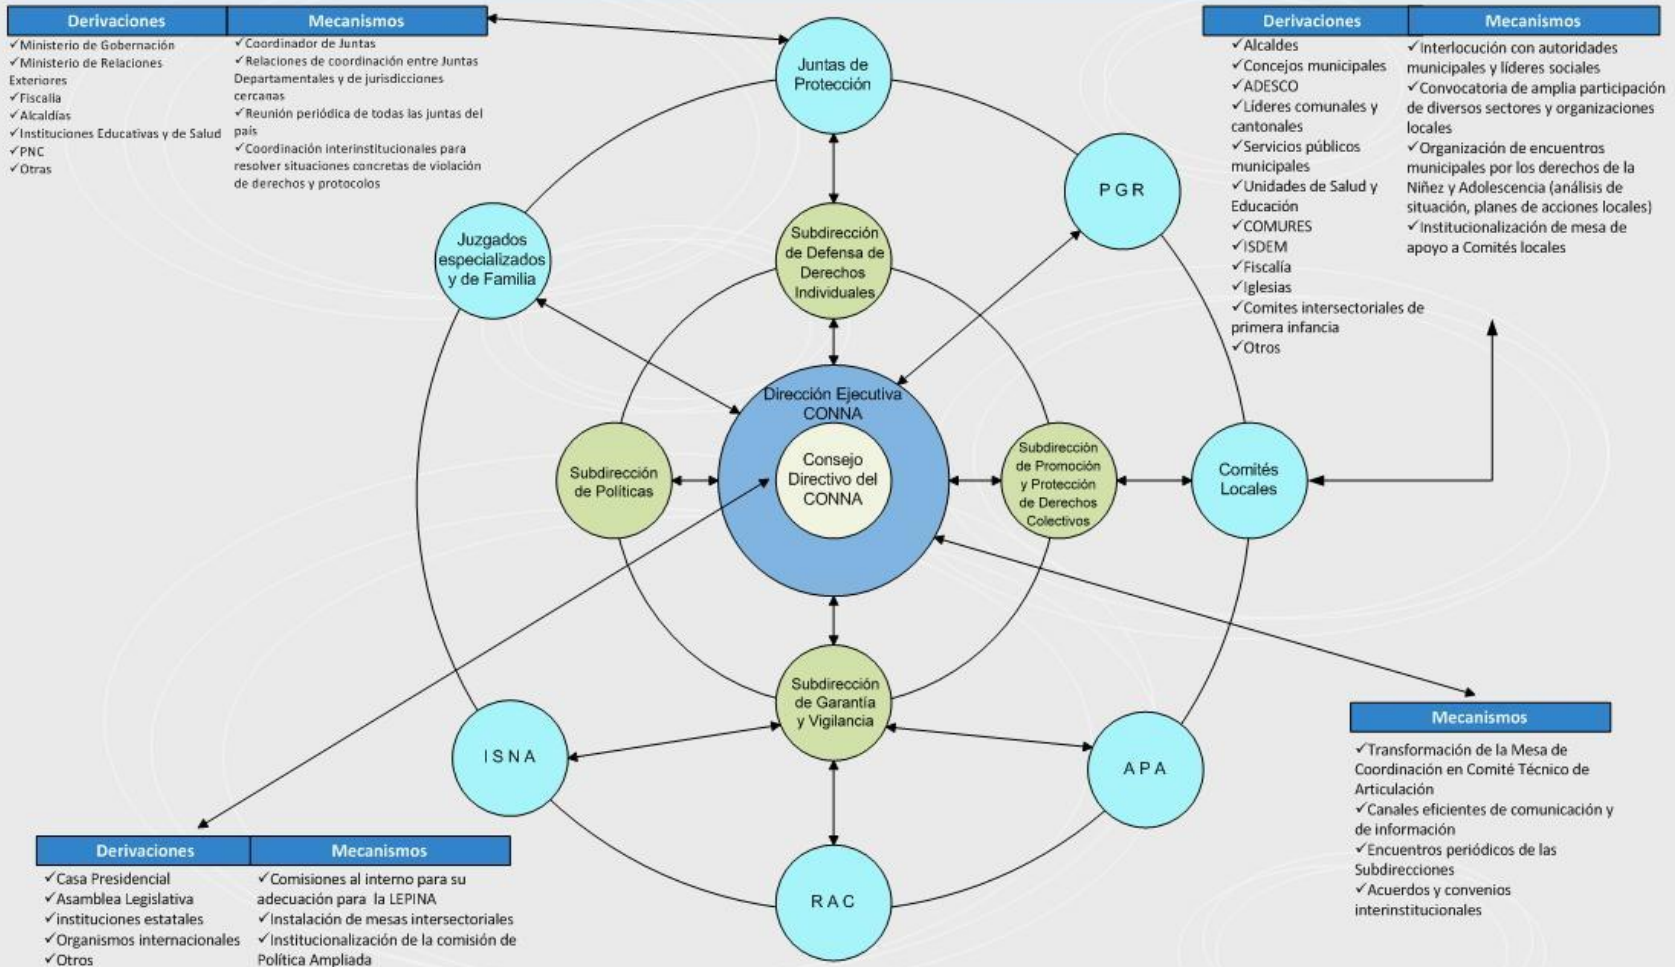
| Derivaciones | Mecanismos |
|---|---|
| ✓Ministerio de Gobernación ✓Ministerio de Relaciones Exteriores ✓Fiscalía ✓Alcaldías ✓Instituciones Educativas y de Salud ✓PNC ✓Otras | ✓Coordinador de Juntas ✓Relaciones de coordinación entre Juntas Departamentales y de jurisdicciones cercanas ✓Reunión periódica de todas las juntas del país ✓Coordinación interinstitucionales para resolver situaciones concretas de violación de derechos y protocolos |

Juntas de Protección

| Derivaciones | Mecanismos |
|---|---|
| ✓Alcaldes ✓Concejos municipales ✓ADESCO ✓Líderes comunales y cantonales ✓Servicios públicos municipales ✓Unidades de Salud y Educación ✓COMURES ✓ISDEM ✓Fiscalía ✓Iglesias ✓Comites intersectoriales de primera infancia ✓Otros | ✓Interlocución con autoridades municipales y líderes sociales ✓Convocatoria de amplia participación de diversos sectores y organizaciones locales ✓Organización de encuentros municipales por los derechos de la Niñez y Adolescencia (análisis de situación, planes de acciones locales) ✓Institucionalización de mesa de apoyo a Comités locales |

PGR

Juzgados especializados y de Familia

Subdirección de Defensa de Derechos Individuales

Dirección Ejecutiva CONNA

Consejo Directivo del CONNA

Subdirección de Políticas

Subdirección de Promoción y Protección de Derechos Colectivos

Comités Locales

Subdirección de Garantía y Vigilancia

ISNA

APA

RAC

Mecanismos
✓Transformación de la Mesa de Coordinación en Comité Técnico de Articulación
✓Canales eficientes de comunicación y de información
✓Encuentros periódicos de las Subdirecciones
✓Acuerdos y convenios interinstitucionales

| Derivaciones | Mecanismos |
|---|---|
| ✓Casa Presidencial ✓Asamblea Legislativa ✓instituciones estatales ✓Organismos internacionales ✓Otros | ✓Comisiones al interno para su adecuación para la LEPINA ✓Instalación de mesas intersectoriales ✓Institucionalización de la comisión de Política Ampliada |